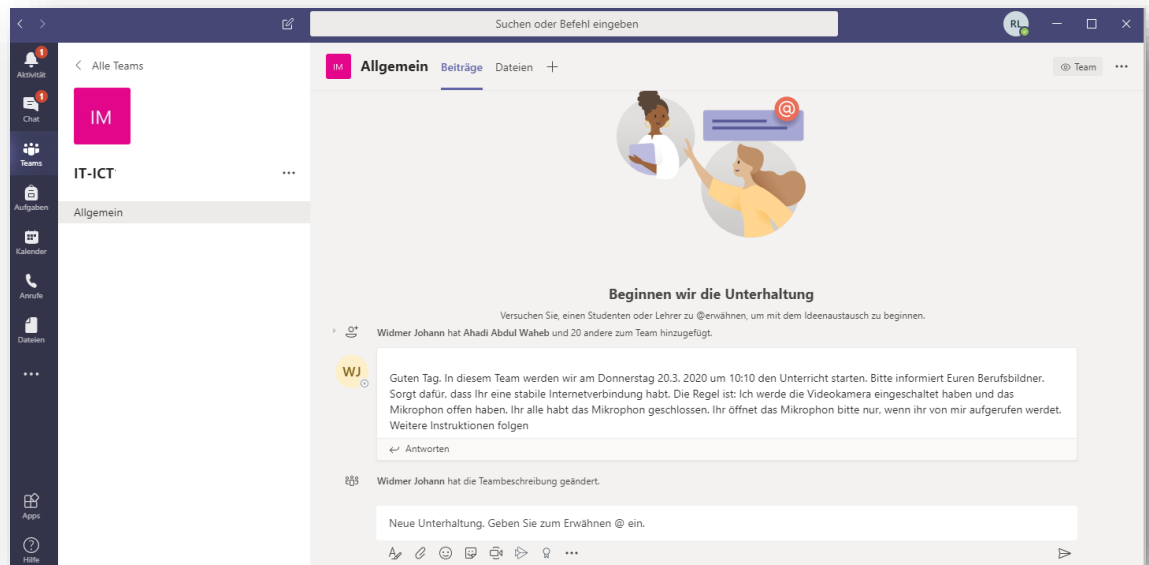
Suchen oder Befehl eingeben

RL

Aktivität
Chat
Teams
Aufgaben
Kalender
Anrufe
Dateien
...
Apps
Hilfe

< Alle Teams

IM

IT-ICT

...

Allgemein

IM Allgemein Beiträge Dateien +

Team ...

Beginnen wir die Unterhaltung

Versuchen Sie, einen Studenten oder Lehrer zu @erwähnen, um mit dem Ideenaustausch zu beginnen.

Widmer Johann hat Ahadi Abdul Waheb und 20 andere zum Team hinzugefügt.

WJ

Guten Tag. In diesem Team werden wir am Donnerstag 20.3. 2020 um 10:10 den Unterricht starten. Bitte informiert Euren Berufsbildner. Sorgt dafür, dass Ihr eine stabile Internetverbindung habt. Die Regel ist: Ich werde die Videokamera eingeschaltet haben und das Mikrophon offen haben. Ihr alle habt das Mikrophon geschlossen. Ihr öffnet das Mikrophon bitte nur, wenn ihr von mir aufgerufen werdet. Weitere Instruktionen folgen

Antworten

Widmer Johann hat die Teambeschreibung geändert.

Neue Unterhaltung. Geben Sie zum Erwähnen @ ein.

...